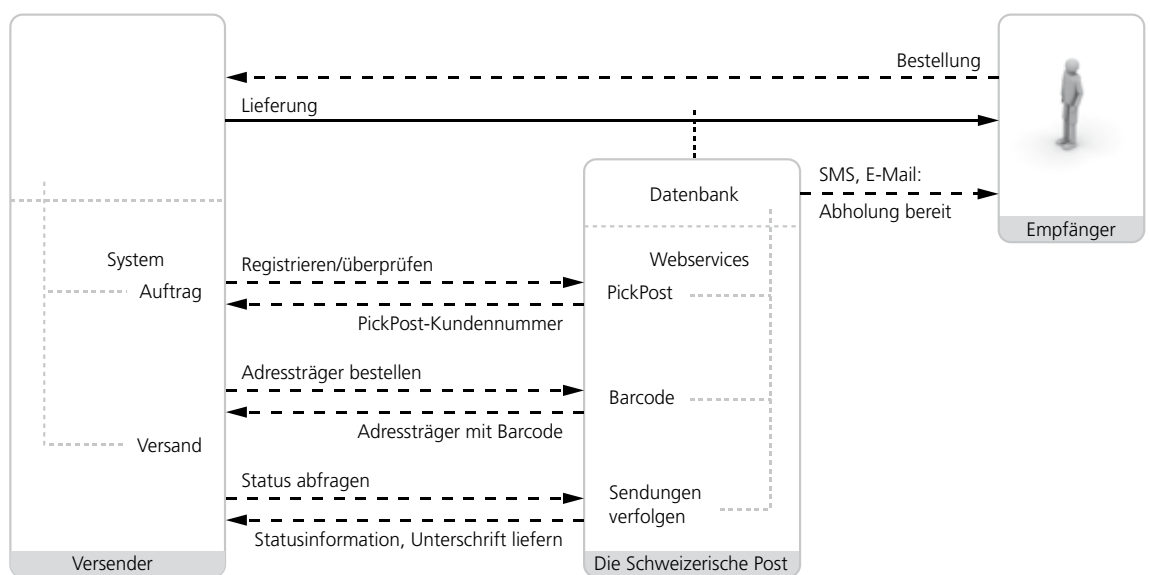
Bestellung

Lieferung

SMS, E-Mail:
Abholung bereit

Empfänger

Datenbank

Webservices

PickPost

Barcode

Sendungen verfolgen

Die Schweizerische Post

System

Auftrag

Versand

Versender

Registrieren/überprüfen

PickPost-Kundennummer

Adressträger bestellen

Adressträger mit Barcode

Status abfragen

Statusinformation, Unterschrift liefern